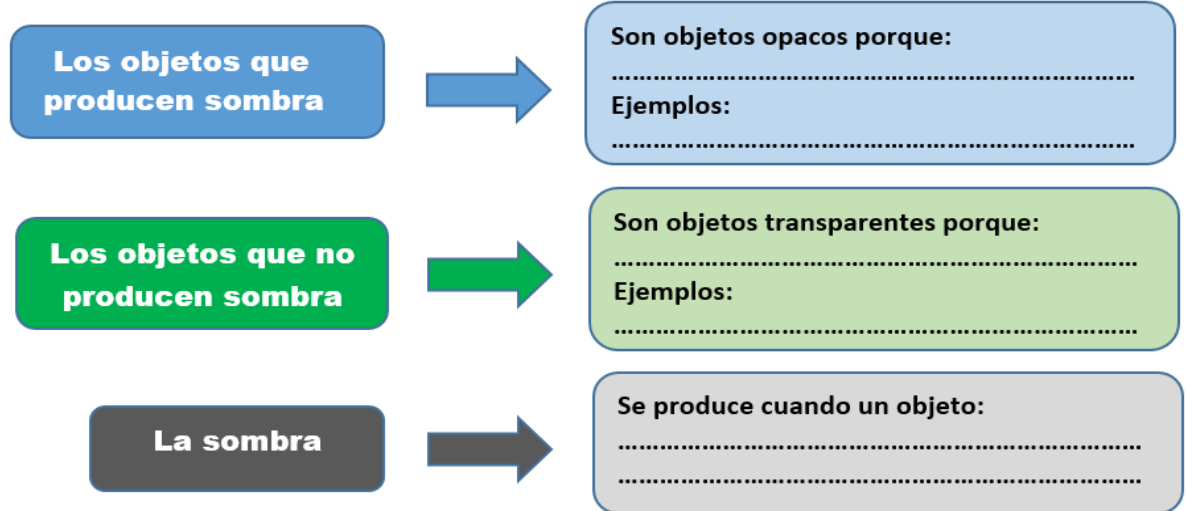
Los objetos que producen sombra

Son objetos opacos porque:
……………………………………………………………………
Ejemplos:
……………………………………………………………………

Los objetos que no producen sombra

Son objetos transparentes porque:
……………………………………………………………………
Ejemplos:
……………………………………………………………………

La sombra

Se produce cuando un objeto:
……………………………………………………………………
……………………………………………………………………